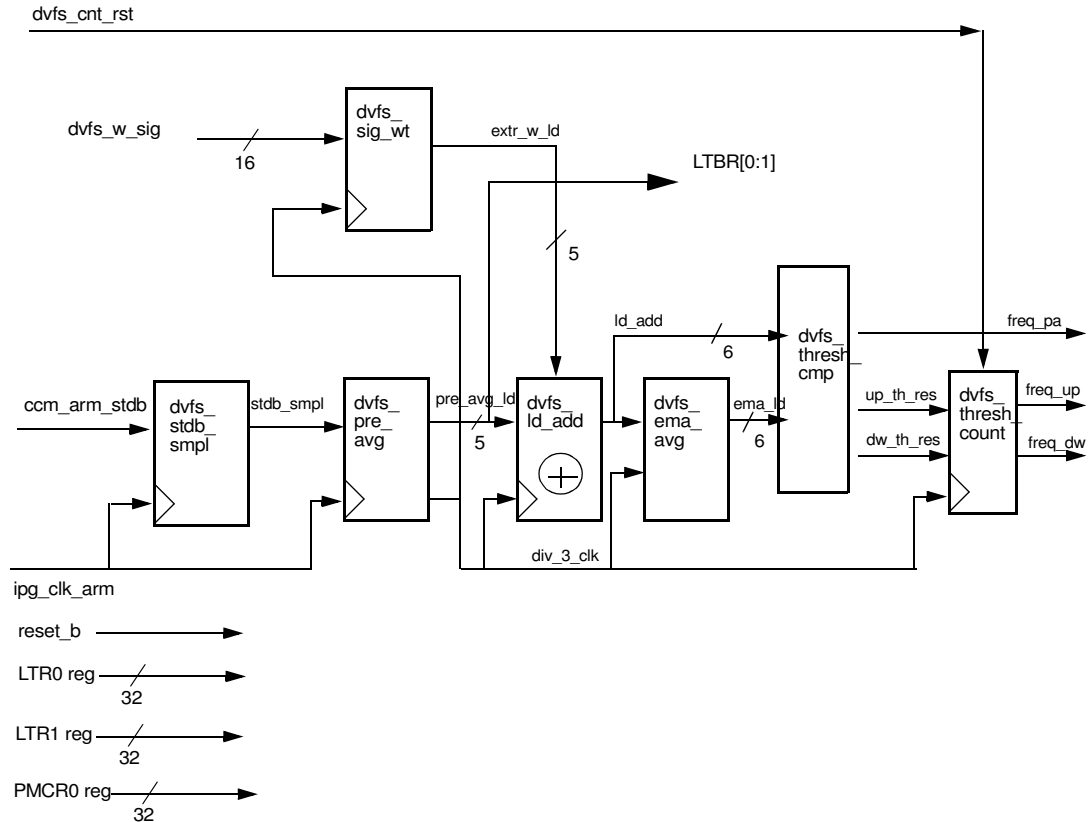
dvfs_cnt_rst

dvfs_w_sig
16

dvfs_
sig_wt

extr_w_ld

LTBR[0:1]

5

ld_add
6

dvfs_
thresh_
cmp

freq_pa

ccm_arm_stdb

dvfs_
stdb_
smpl

stdb_smpl

dvfs_
pre_
avg

pre_avg_ld
5

dvfs_
ld_add

dvfs_
ema_
avg

ema_ld
6

up_th_res

dw_th_res

dvfs_
thresh_
count

freq_up

freq_dw

div_3_clk

ipg_clk_arm

reset_b

LTR0 reg
32

LTR1 reg
32

PMCR0 reg
32